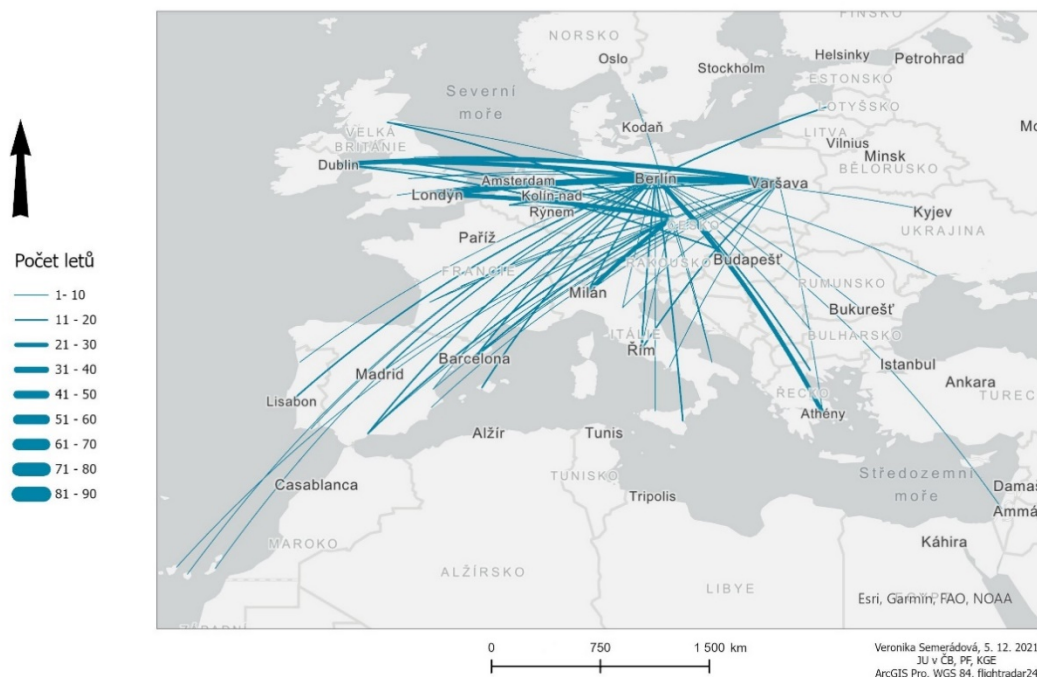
FINSKO
NORSKO
Oslo
Stockholm
Helsinky
Petrohrad
ESTONSKO
Severní moře
LOTYŠSKO
VELKÁ BRITÁNIE
Kodaň
LITVA
Vilnius
Mo
Minsk
BĚLORUSKO
Dublin
Amsterdam
Berlín
Varšava
Londýn
Kolín nad Rýnem
Kyjev
UKRAJINA
Paříž
ČESKO
FRANCIE
RAKOUSKO
Budapešť
RUMUNSKO
Milán
Bukurešť
ITÁLIE
BULHARSKO
Řím
Barcelona
Istanbul
Madrid
Ankara
TUREC
Lisabon
ŘECKO
Athény
Alžír
Tunis
TUNISKO
Středozemní moře
Casablanca
Tripolis
Damas
Ammá
MAROKO
Káhira
ALŽÍRSKO
LIBYE
Esri, Garmin, FAO, NOAA

Počet letů
1- 10
11 - 20
21 - 30
31 - 40
41 - 50
51 - 60
61 - 70
71 - 80
81 - 90

0
750
1 500 km

Veronika Semerádová, 5. 12. 2021
JU v ČB, PF, KGE
ArcGIS Pro, WGS 84, flightradar24